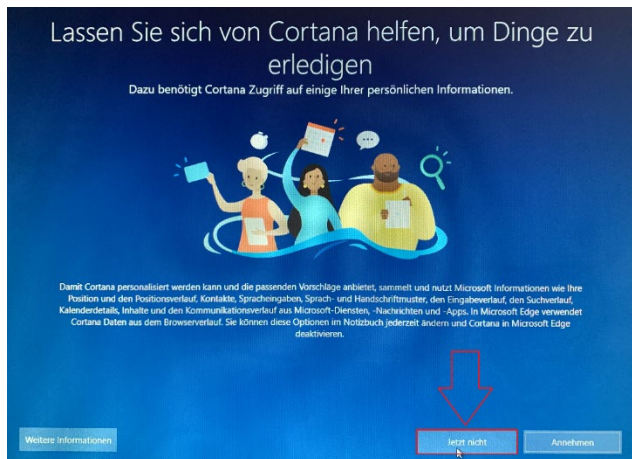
Lassen Sie sich von Cortana helfen, um Dinge zu erledigen

Dazu benötigt Cortana Zugriff auf einige Ihrer persönlichen Informationen.

Damit Cortana personalisiert werden kann und die passenden Vorschläge anbietet, sammelt und nutzt Microsoft Informationen wie Ihre Position und den Positionsverlauf, Kontakte, Spracheingaben, Sprach- und Handschriftmuster, den Eingabeverlauf, den Suchverlauf, Kalenderdetails, Inhalte und den Kommunikationsverlauf aus Microsoft-Diensten, -Nachrichten und -Apps. In Microsoft Edge verwendet Cortana Daten aus dem Browserverlauf. Sie können diese Optionen im Notizbuch jederzeit ändern und Cortana in Microsoft Edge deaktivieren.

Weitere Informationen

Jetzt nicht

Annehmen